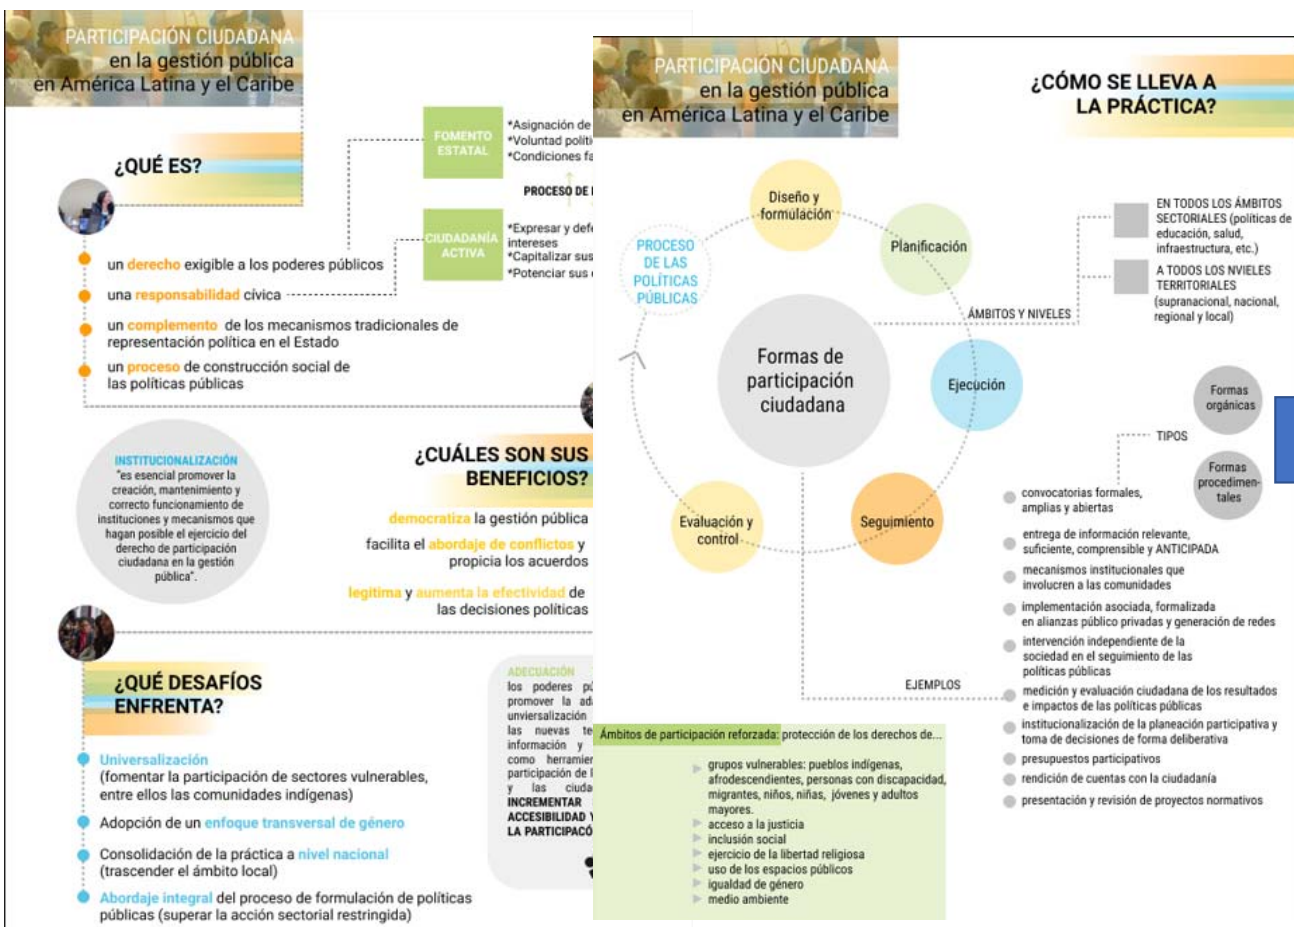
PARTICIPACIÓN CIUDADANA en la gestión pública en América Latina y el Caribe

¿QUÉ ES?

FOMENTO ESTATAL
*Asignación de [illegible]
*Voluntad polít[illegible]
*Condiciones f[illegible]

PROCESO DE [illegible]

CIUDADANÍA ACTIVA
*Expresar y def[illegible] intereses
*Capitalizar sus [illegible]
*Potenciar sus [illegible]

un derecho exigible a los poderes públicos

una responsabilidad cívica

un complemento de los mecanismos tradicionales de representación política en el Estado

un proceso de construcción social de las políticas públicas

INSTITUCIONALIZACIÓN
"es esencial promover la creación, mantenimiento y correcto funcionamiento de instituciones y mecanismos que hagan posible el ejercicio del derecho de participación ciudadana en la gestión pública".

¿CUÁLES SON SUS BENEFICIOS?

democratiza la gestión pública

facilita el abordaje de conflictos y propicia los acuerdos

legitima y aumenta la efectividad de las decisiones políticas

¿QUÉ DESAFÍOS ENFRENTA?

Universalización (fomentar la participación de sectores vulnerables, entre ellos las comunidades indígenas)

Adopción de un enfoque transversal de género

Consolidación de la práctica a nivel nacional (trascender el ámbito local)

Abordaje integral del proceso de formulación de políticas públicas (superar la acción sectorial restringida)

ADECUACIÓN
los poderes p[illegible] promover la ad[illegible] universalización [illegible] las nuevas te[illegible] información y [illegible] como herramien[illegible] participación de l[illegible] y las ciuda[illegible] INCREMENTAR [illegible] ACCESIBILIDAD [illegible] LA PARTICIPACIÓ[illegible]

PARTICIPACIÓN CIUDADANA en la gestión pública en América Latina y el Caribe

¿CÓMO SE LLEVA A LA PRÁCTICA?

PROCESO DE LAS POLÍTICAS PÚBLICAS

Diseño y formulación

Planificación

Ejecución

Seguimiento

Evaluación y control

Formas de participación ciudadana

EN TODOS LOS ÁMBITOS SECTORIALES (políticas de educación, salud, infraestructura, etc.)

A TODOS LOS NVIELES TERRITORIALES (supranacional, nacional, regional y local)

ÁMBITOS Y NIVELES

TIPOS

Formas orgánicas

Formas procedimentales

convocatorias formales, amplias y abiertas

entrega de información relevante, suficiente, comprensible y ANTICIPADA

mecanismos institucionales que involucren a las comunidades

implementación asociada, formalizada en alianzas público privadas y generación de redes

intervención independiente de la sociedad en el seguimiento de las políticas públicas

medición y evaluación ciudadana de los resultados e impactos de las políticas públicas

institucionalización de la planeación participativa y toma de decisiones de forma deliberativa

presupuestos participativos

rendición de cuentas con la ciudadanía

presentación y revisión de proyectos normativos

EJEMPLOS

Ámbitos de participación reforzada: protección de los derechos de...

grupos vulnerables: pueblos indígenas, afrodescendientes, personas con discapacidad, migrantes, niños, niñas, jóvenes y adultos mayores.
acceso a la justicia
inclusión social
ejercicio de la libertad religiosa
uso de los espacios públicos
igualdad de género
medio ambiente